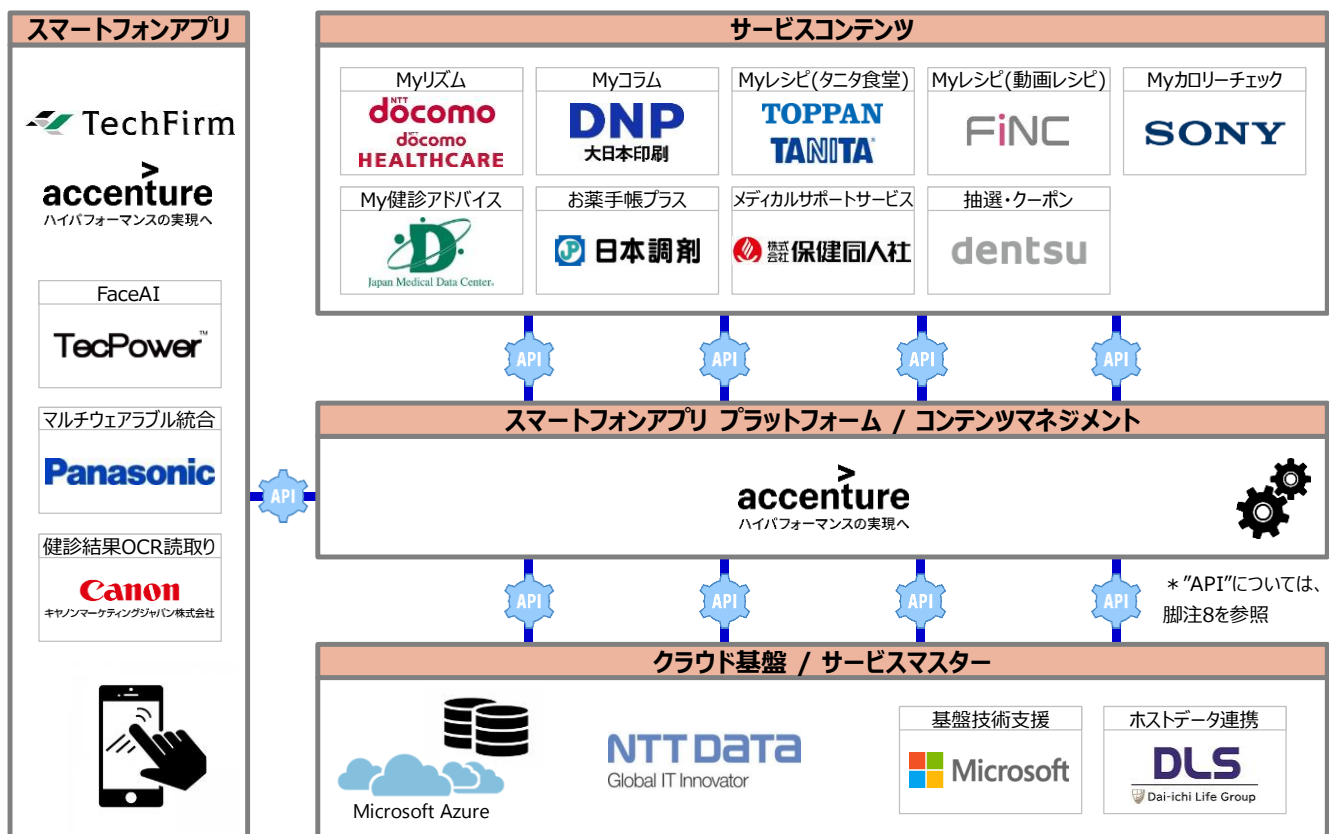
スマートフォンアプリ

TechFirm

accenture
ハイパフォーマンスの実現へ

FaceAI

TecPower™

マルチウェアラブル統合

Panasonic

健診結果OCR読取り

Canon
キヤノンマーケティングジャパン株式会社

サービスコンテンツ

Myリズム
NTT docomo
docomo HEALTHCARE

Myコラム
DNP
大日本印刷

Myレシピ(タニタ食堂)
TOPPAN
TANITA

Myレシピ(動画レシピ)
FiNC

Myカロリーチェック
SONY

My健診アドバイス
Japan Medical Data Center

お薬手帳プラス
日本調剤

メディカルサポートサービス
株式会社保健同人社

抽選・クーポン
dentsu

API API API API

スマートフォンアプリ プラットフォーム / コンテンツマネジメント

API

accenture
ハイパフォーマンスの実現へ

API API API API

＊"API"については、脚注8を参照

クラウド基盤 / サービスマスター

Microsoft Azure

NTT DATA
Global IT Innovator

基盤技術支援
Microsoft

ホストデータ連携
DLS
Dai-ichi Life Group